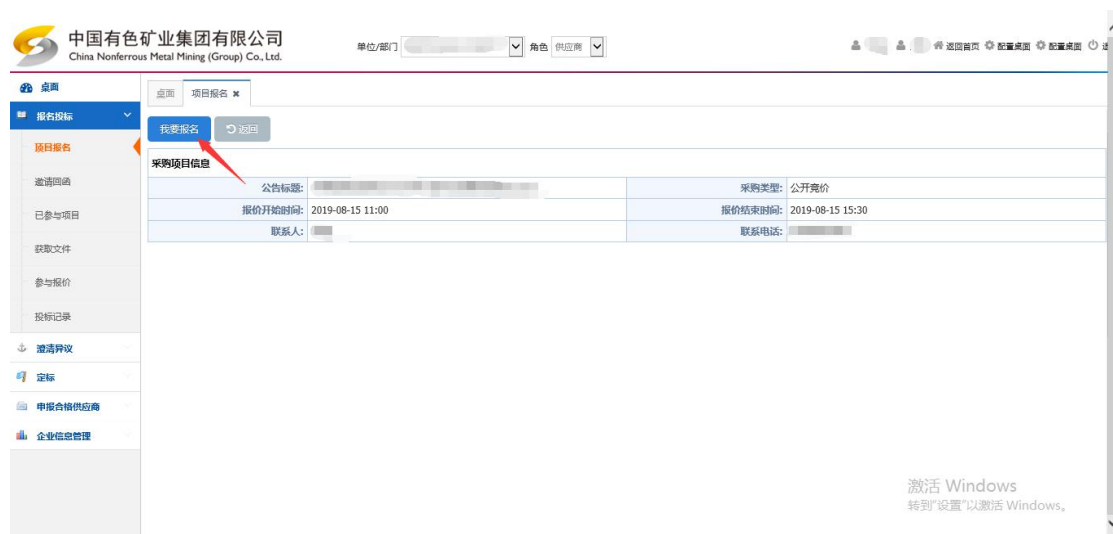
中国有色矿业集团有限公司
China Nonferrous Metal Mining (Group) Co., Ltd.

单位/部门 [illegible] 角色 供应商

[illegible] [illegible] 返回首页 配置桌面 配置桌面 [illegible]

桌面
报名投标
项目报名
邀请回函
已参与项目
获取文件
参与报价
投标记录
澄清异议
定标
申报合格供应商
企业信息管理

桌面 项目报名 ×

我要报名 返回

采购项目信息

| | | | |
|---|---|---|---|
| 公告标题: | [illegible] | 采购类型: | 公开竞价 |
| 报价开始时间: | 2019-08-15 11:00 | 报价结束时间: | 2019-08-15 15:30 |
| 联系人: | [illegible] | 联系电话: | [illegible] |

激活 Windows
转到"设置"以激活 Windows。